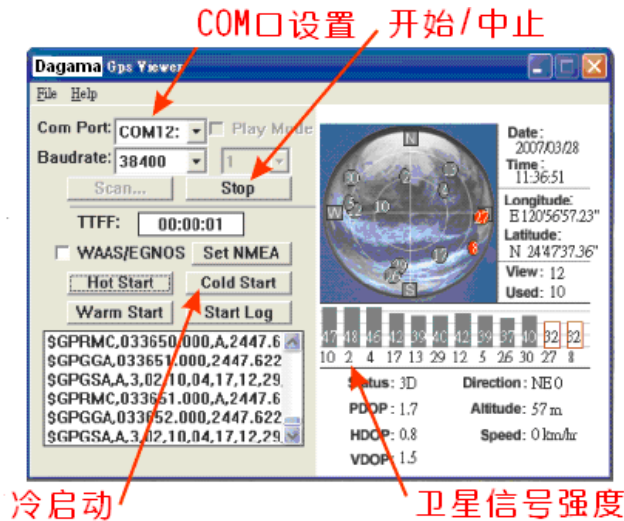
COM口设置 开始/中止

Dagama Gps Viewer

File Help

Com Port: COM12: Play Mode

Baudrate: 38400 1

Scan... Stop

TTFF: 00:00:01

WAAS/EGNOS Set NMEA

Hot Start Cold Start

Warm Start Start Log

$GPRMC,033650.000,A,2447.6
$GPGGA,033651.000,2447.622
$GPGSA,A,3,02,10,04,17,12,29,
$GPRMC,033651.000,A,2447.6
$GPGGA,033652.000,2447.622
$GPGSA,A,3,02,10,04,17,12,29,

N W S 30 2 4 5 10 12 26 29 17 8 27

Date: 2007/03/28
Time: 11:36:51
Longitude: E 120°56'57.23"
Latitude: N 24°47'37.36"
View: 12
Used: 10

47 18 46 42 39 40 42 39 37 43 32 32
10 2 4 17 13 29 12 5 26 30 27 8

Status: 3D
PDOP: 1.7
HDOP: 0.8
VDOP: 1.5
Direction: NE 0
Altitude: 57 m
Speed: 0 km/hr

冷启动 卫星信号强度